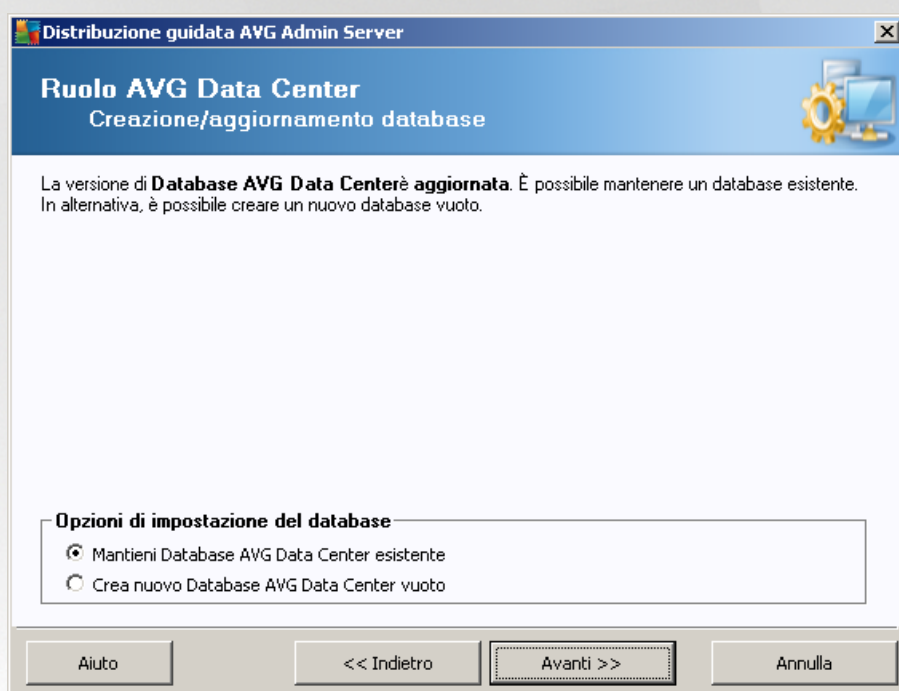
Distribuzione guidata AVG Admin Server

Ruolo AVG Data Center
Creazione/aggiornamento database

La versione di **Database AVG Data Center**è **aggiornata**. È possibile mantenere un database esistente. In alternativa, è possibile creare un nuovo database vuoto.

Opzioni di impostazione del database
Mantieni Database AVG Data Center esistente
Crea nuovo Database AVG Data Center vuoto

Aiuto
<< Indietro
Avanti >>
Annulla